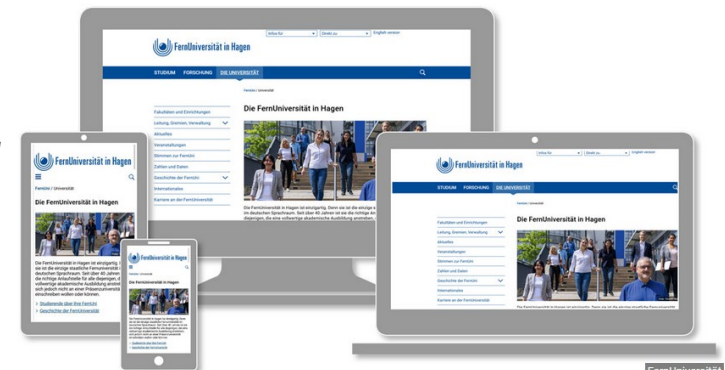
FernUniversität in Hagen

Infos für | Direkt zu | English version

STUDIUM FORSCHUNG DIE UNIVERSITÄT

FernUni / Universität

Die FernUniversität in Hagen

Fakultäten und Einrichtungen
Leitung, Gremien, Verwaltung
Aktuelles
Veranstaltungen
Stimmen zur FernUni
Zahlen und Daten
Geschichte der FernUni
Internationales
Karriere an der FernUniversität

Die FernUniversität in Hagen ist einzigartig. Denn sie ist die einzige staatliche Fernuniversität im deutschen Sprachraum. Seit über 40 Jahren ist sie die richtige Anlaufstelle für alle diejenigen, die eine vollwertige akademische Ausbildung anstreben, sich jedoch nicht an eine Präsenzuniversität einschreiben wollen oder können.

Studiengänge über FernUni
Geschichte der FernUniversität

FernUniversität